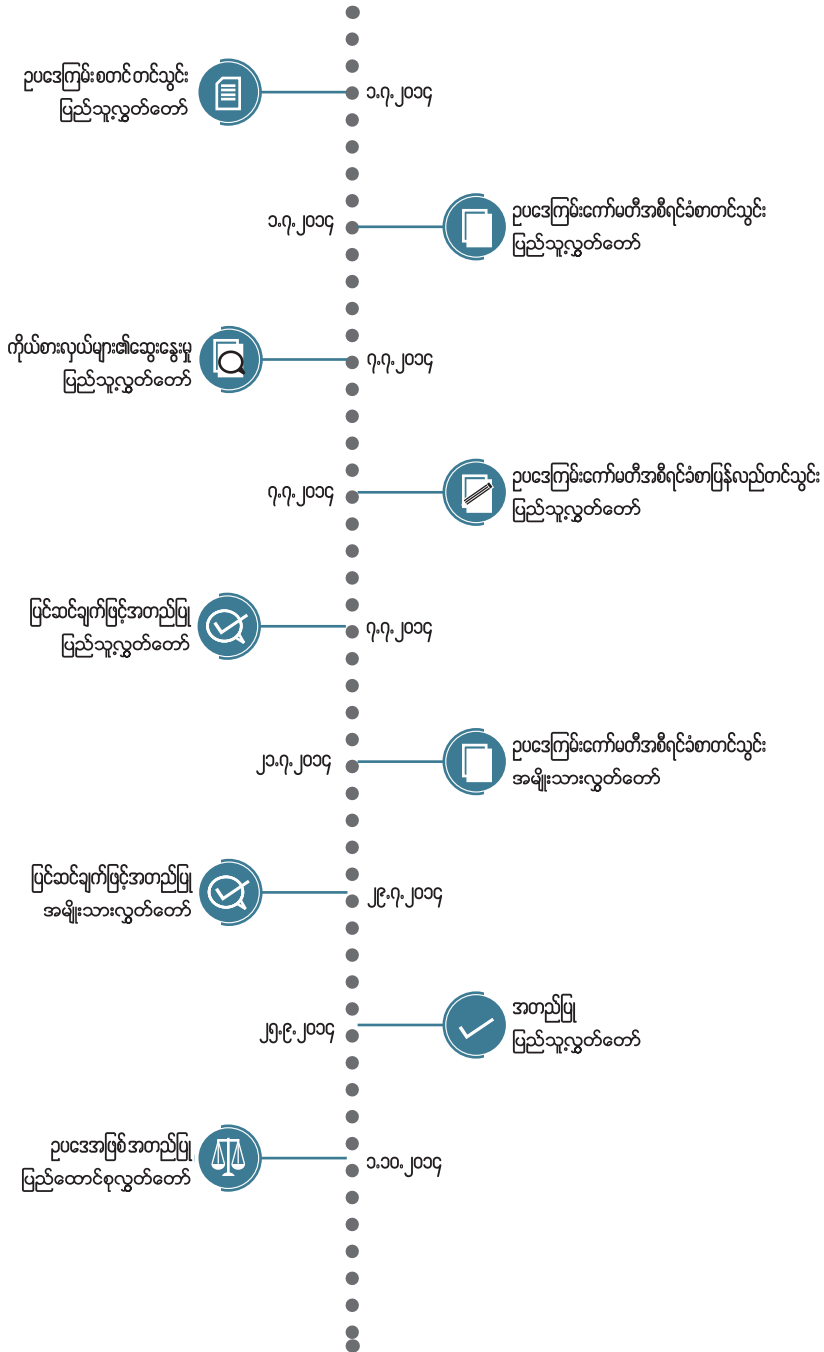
ဥပဒေကြမ်း စတင် တင်သွင်း
ပြည်သူ့လွှတ်တော်

၁.၇.၂၀၁၄

၁.၇.၂၀၁၄

ဥပဒေကြမ်းကော်မတီအစီရင်ခံစာတင်သွင်း
ပြည်သူ့လွှတ်တော်

ကိုယ်စားလှယ်များ၏ဆွေးနွေးမှု
ပြည်သူ့လွှတ်တော်

၇.၇.၂၀၁၄

၇.၇.၂၀၁၄

ဥပဒေကြမ်းကော်မတီအစီရင်ခံစာပြန်လည်တင်သွင်း
ပြည်သူ့လွှတ်တော်

ပြင်ဆင်ချက်ဖြင့်အတည်ပြု
ပြည်သူ့လွှတ်တော်

၇.၇.၂၀၁၄

၂၁.၇.၂၀၁၄

ဥပဒေကြမ်းကော်မတီအစီရင်ခံစာတင်သွင်း
အမျိုးသားလွှတ်တော်

ပြင်ဆင်ချက်ဖြင့်အတည်ပြု
အမျိုးသားလွှတ်တော်

၂၉.၇.၂၀၁၄

၂၅.၉.၂၀၁၄

အတည်ပြု
ပြည်သူ့လွှတ်တော်

ဥပဒေအဖြစ် အတည်ပြု
ပြည်ထောင်စုလွှတ်တော်

၁.၁၀.၂၀၁၄